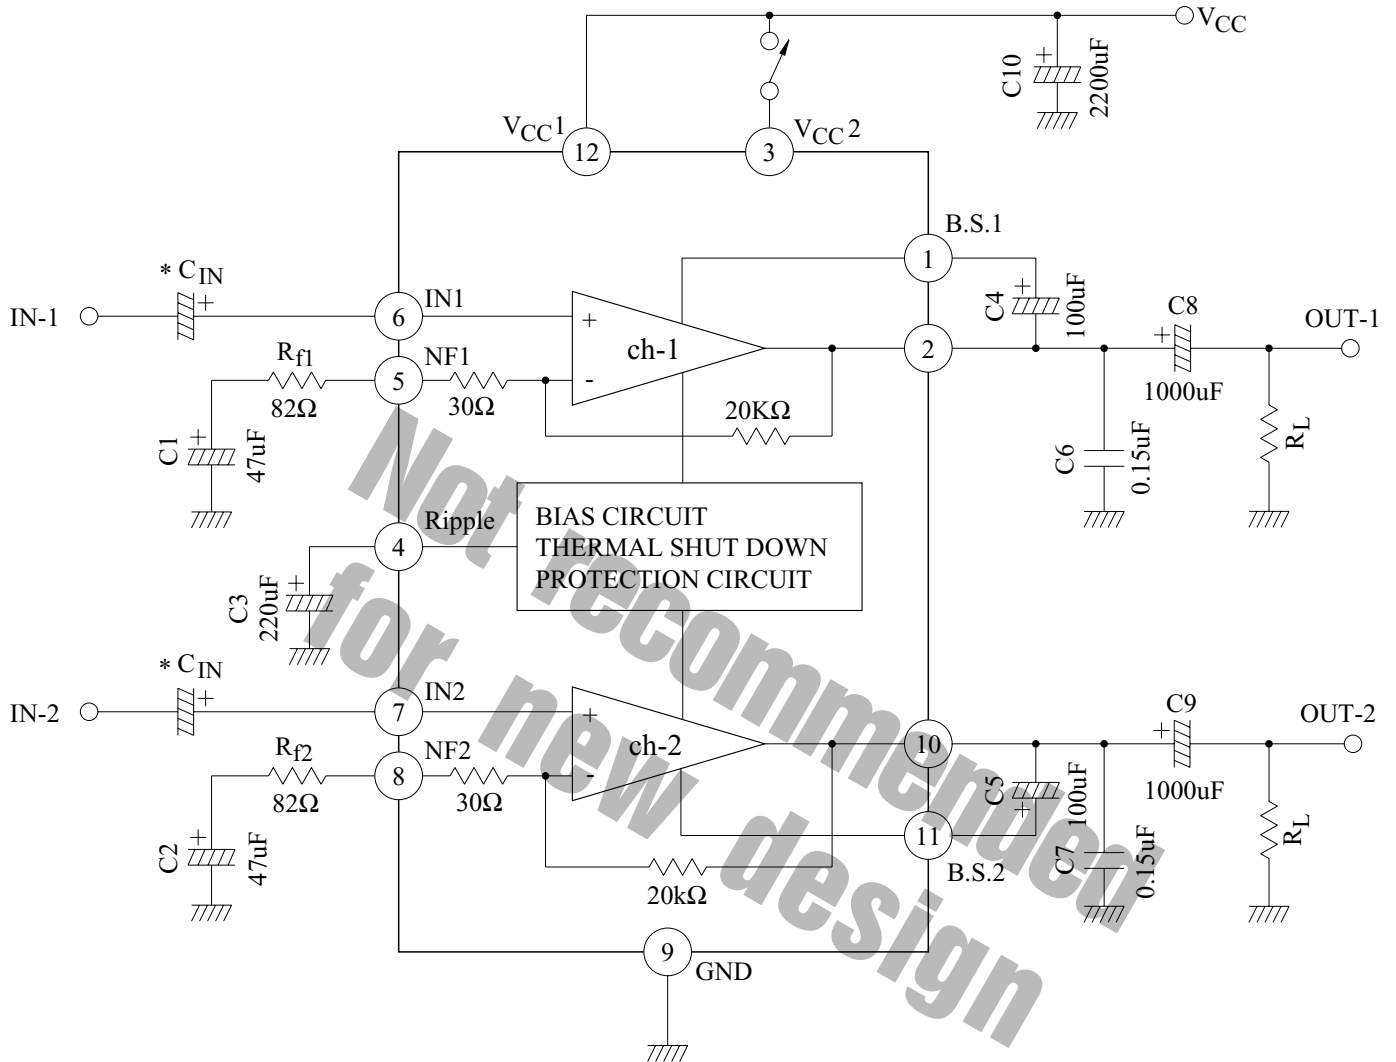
$V_{CC}$

C10 2200uF

$V_{CC}1$ 12 3 $V_{CC}2$

B.S.1

1

* $C_{IN}$

IN-1 6 IN1

+

-

ch-1

2

C4 100uF

C8

OUT-1

$R_{f1}$

5 NF1

82Ω 30Ω

1000uF

20KΩ

C1 47uF

C6 0.15uF

$R_L$

4 Ripple

BIAS CIRCUIT
THERMAL SHUT DOWN
PROTECTION CIRCUIT

C3 220uF

* $C_{IN}$

IN-2 7 IN2

+

-

ch-2

10

C9

OUT-2

$R_{f2}$

8 NF2

82Ω 30Ω

C5 100uF

1000uF

11

C2 47uF

20kΩ

B.S.2

C7 0.15uF

$R_L$

9 GND

Not recommended for new design